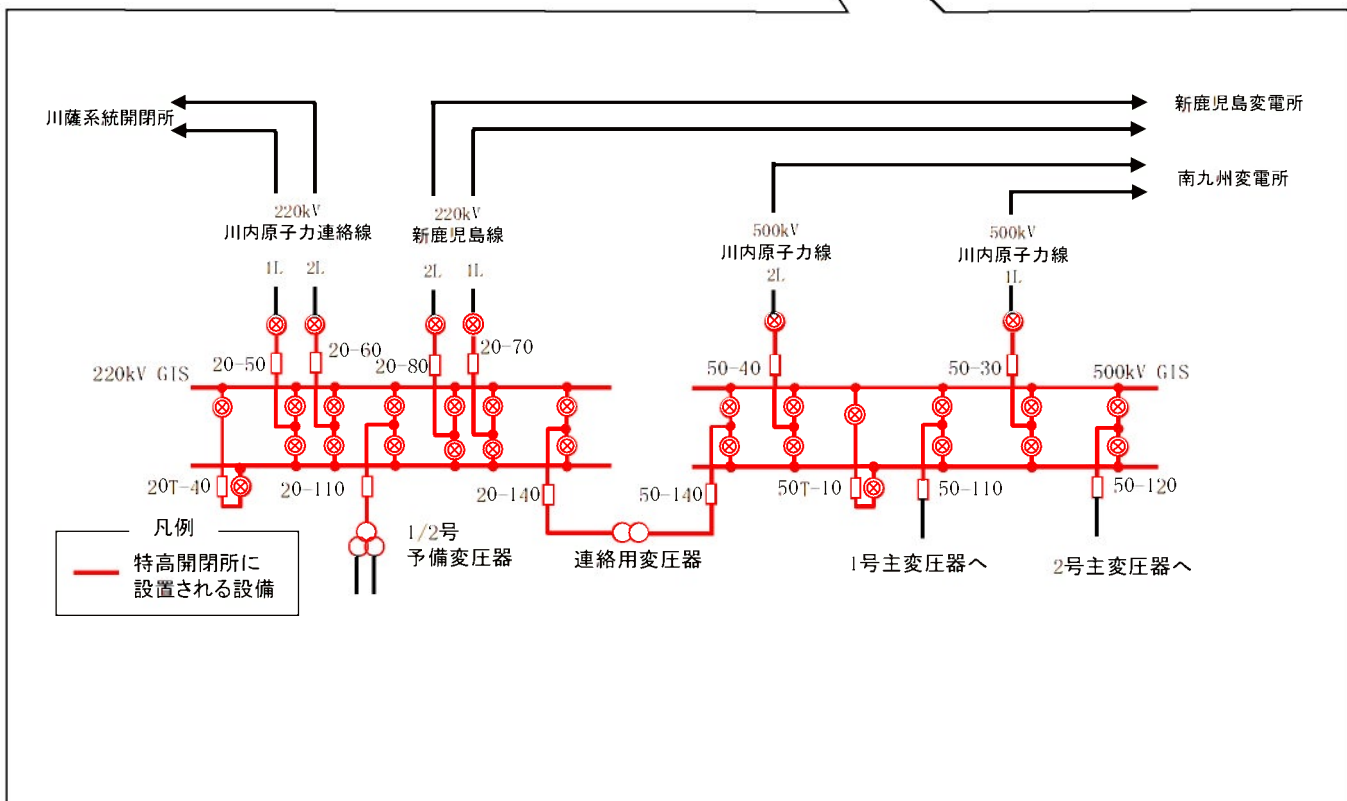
川薩系統開閉所

新鹿児島変電所

南九州変電所

220kV
川内原子力連絡線

220kV
新鹿児島線

500kV
川内原子力線

500kV
川内原子力線

1L 2L 2L 1L 2L 1L

20-50 20-60 20-80 20-70 50-40 50-30

220kV GIS

500kV GIS

20T-40 20-110 20-140 50-140 50T-10 50-110 50-120

凡例
特高開閉所に設置される設備

1/2号
予備変圧器

連絡用変圧器

1号主変圧器へ

2号主変圧器へ